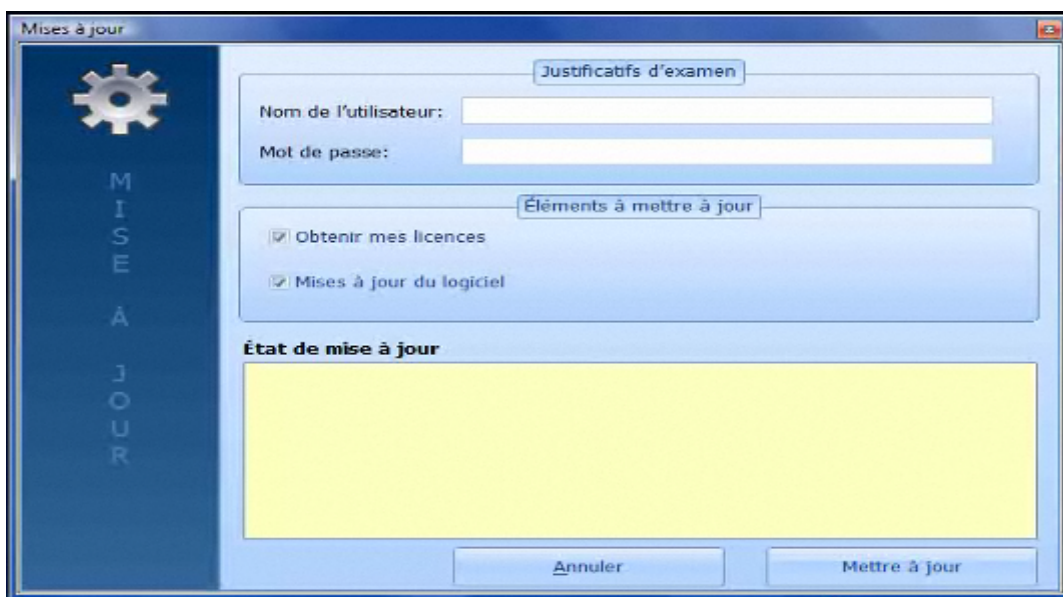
Mises à jour

MISE À JOUR

Justificatifs d'examen

Nom de l'utilisateur:

Mot de passe:

Éléments à mettre à jour

Obtenir mes licences

Mises à jour du logiciel

État de mise à jour

Annuler

Mettre à jour